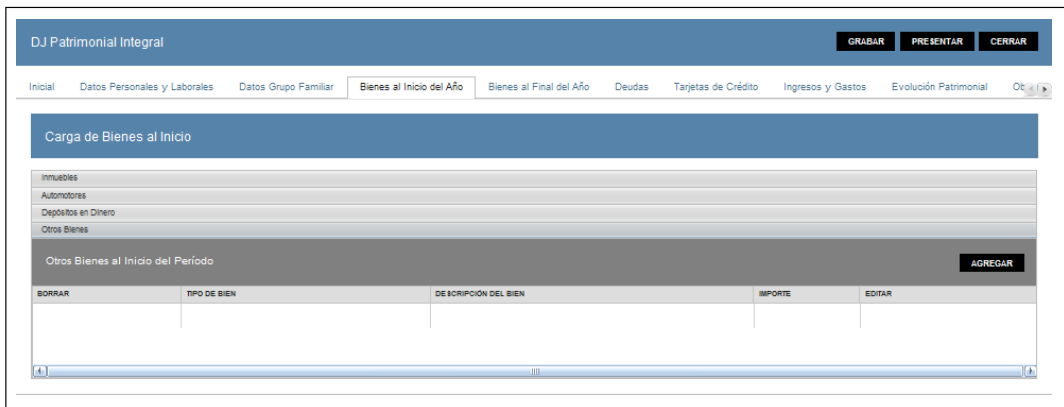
DJ Patrimonial Integral

GRABAR PRESENTAR CERRAR

Inicial | Datos Personales y Laborales | Datos Grupo Familiar | Bienes al Inicio del Año | Bienes al Final del Año | Deudas | Tarjetas de Crédito | Ingresos y Gastos | Evolución Patrimonial | Ot

Carga de Bienes al Inicio

Inmuebles
Automotores
Depósitos en Dinero
Otros Bienes

Otros Bienes al Inicio del Período

AGREGAR

| BORRAR | TIPO DE BIEN | DESCRIPCIÓN DEL BIEN | IMPORTE | EDITAR |
|---|---|---|---|---|
| | | | | |